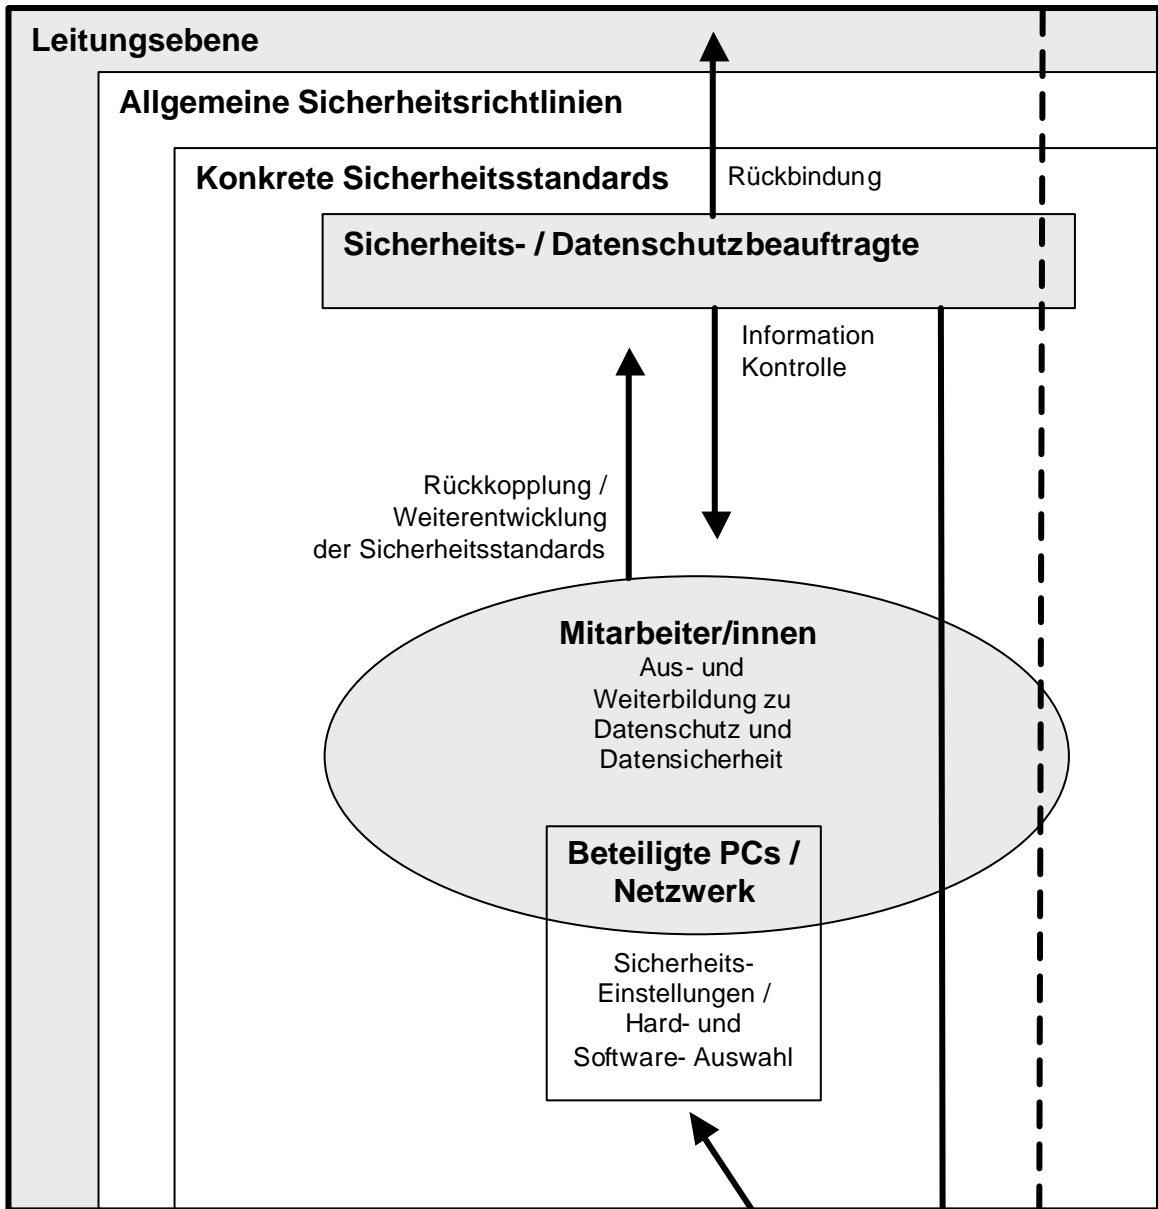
Leitungsebene

Allgemeine Sicherheitsrichtlinien

Konkrete Sicherheitsstandards

Rückbindung

Sicherheits- / Datenschutzbeauftragte

Information
Kontrolle

Rückkopplung / Weiterentwicklung der Sicherheitsstandards

Mitarbeiter/innen
Aus- und Weiterbildung zu Datenschutz und Datensicherheit

Beteiligte PCs / Netzwerk

Sicherheits-Einstellungen / Hard- und Software- Auswahl